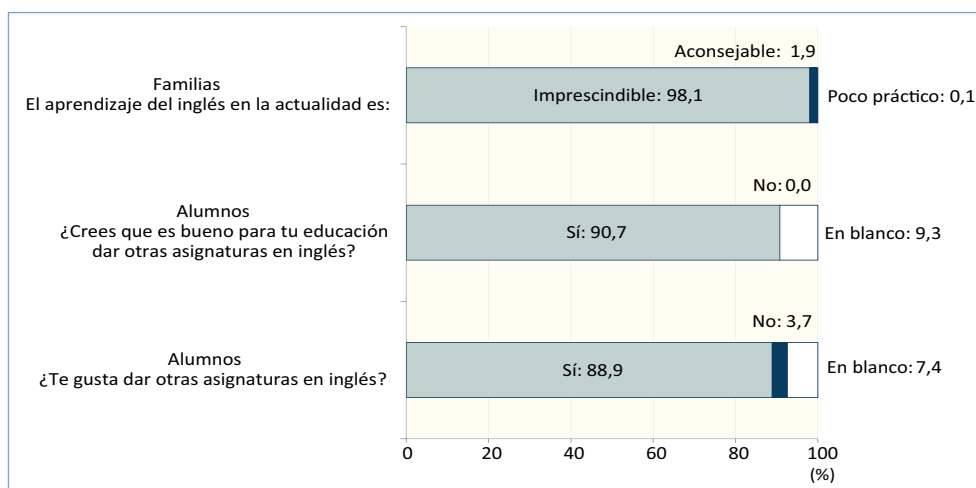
Familias
El aprendizaje del inglés en la actualidad es:

Aconsejable: 1,9
Imprescindible: 98,1
Poco práctico: 0,1

Alumnos
¿Crees que es bueno para tu educación dar otras asignaturas en inglés?

No: 0,0
Sí: 90,7
En blanco: 9,3

Alumnos
¿Te gusta dar otras asignaturas en inglés?

No: 3,7
Sí: 88,9
En blanco: 7,4

0 20 40 60 80 100
(%)